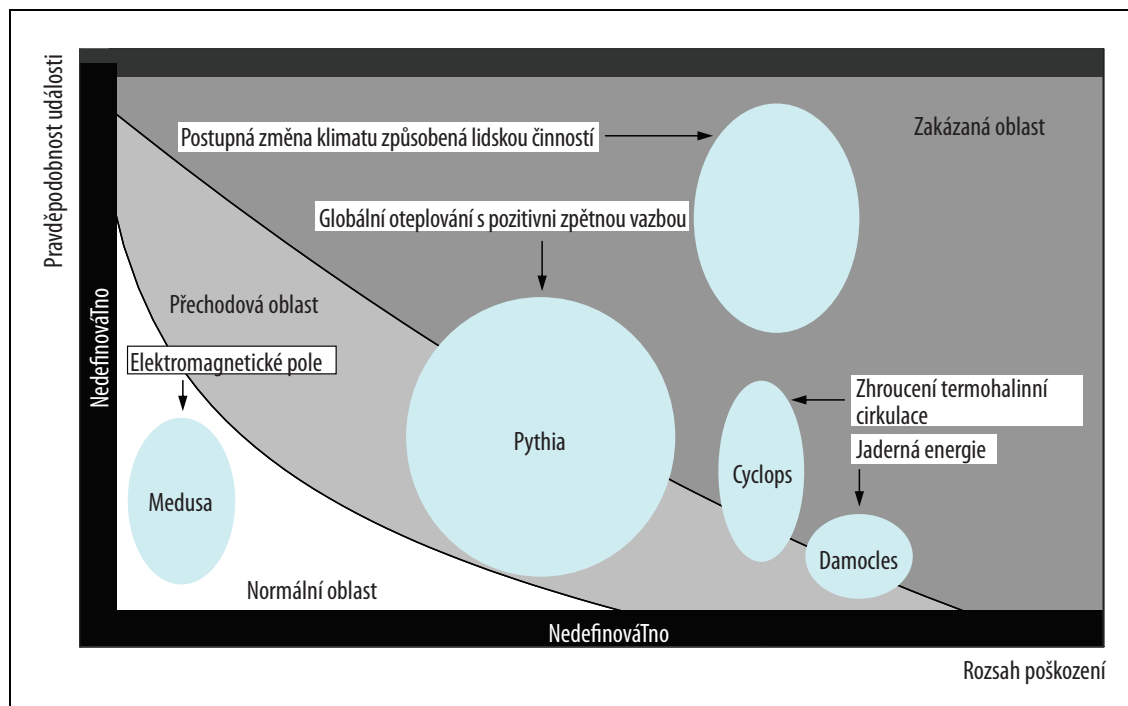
Pravděpodobnost události

NedefinováTno

Postupná změna klimatu způsobená lidskou činností

Zakázaná oblast

Globální oteplování s pozitivni zpětnou vazbou

Přechodová oblast

Elektromagnetické pole

Pythia

Zhroucení termohalinní cirkulace

Jaderná energie

Cyclops

Medusa

Damocles

Normální oblast

NedefinováTno

Rozsah poškození